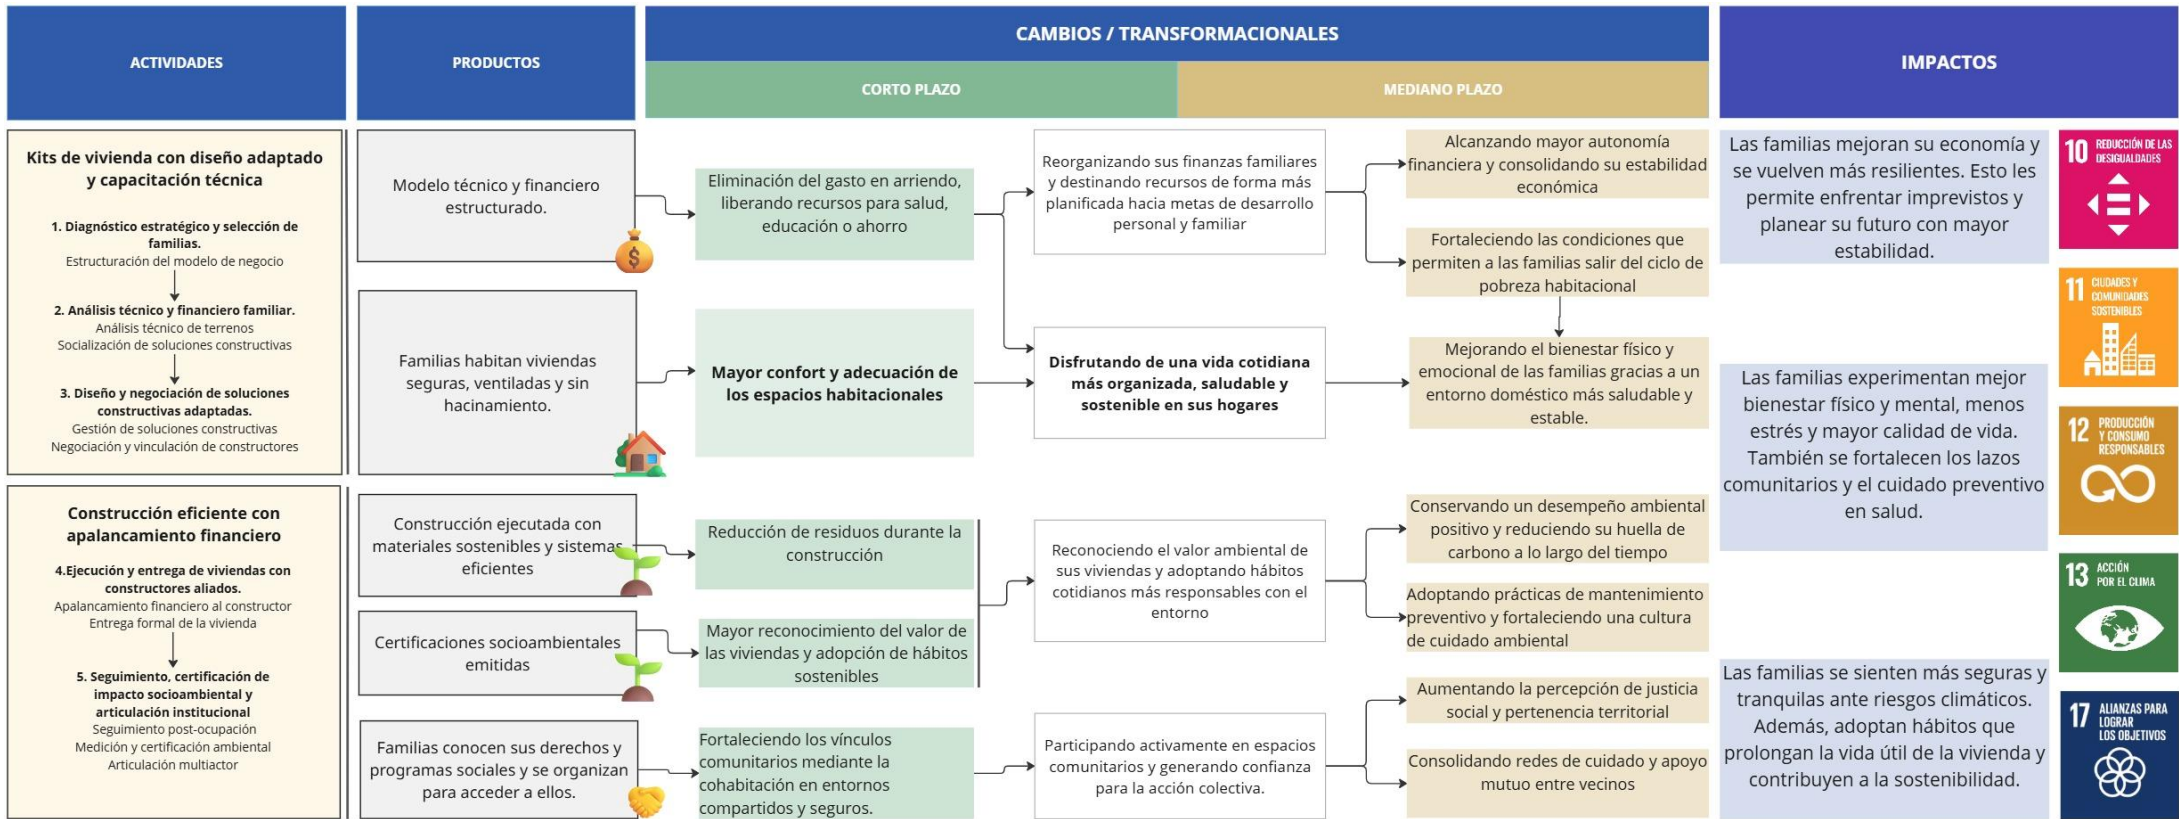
ACTIVIDADES

PRODUCTOS

CAMBIOS / TRANSFORMACIONALES

CORTO PLAZO

MEDIANO PLAZO

IMPACTOS

Kits de vivienda con diseño adaptado y capacitación técnica

1. Diagnóstico estratégico y selección de familias.
Estructuración del modelo de negocio

2. Análisis técnico y financiero familiar.
Análisis técnico de terrenos
Socialización de soluciones constructivas

3. Diseño y negociación de soluciones constructivas adaptadas.
Gestión de soluciones constructivas
Negociación y vinculación de constructores

Construcción eficiente con apalancamiento financiero

4.Ejecución y entrega de viviendas con constructores aliados.
Apalancamiento financiero al constructor
Entrega formal de la vivienda

5. Seguimiento, certificación de impacto socioambiental y articulación institucional
Seguimiento post-ocupación
Medición y certificación ambiental
Articulación multiactor

Modelo técnico y financiero estructurado.

Familias habitan viviendas seguras, ventiladas y sin hacinamiento.

Construcción ejecutada con materiales sostenibles y sistemas eficientes

Certificaciones socioambientales emitidas

Familias conocen sus derechos y programas sociales y se organizan para acceder a ellos.

Eliminación del gasto en arriendo, liberando recursos para salud, educación o ahorro

Mayor confort y adecuación de los espacios habitacionales

Reducción de residuos durante la construcción

Mayor reconocimiento del valor de las viviendas y adopción de hábitos sostenibles

Fortaleciendo los vínculos comunitarios mediante la cohabitación en entornos compartidos y seguros.

Reorganizando sus finanzas familiares y destinando recursos de forma más planificada hacia metas de desarrollo personal y familiar

Disfrutando de una vida cotidiana más organizada, saludable y sostenible en sus hogares

Reconociendo el valor ambiental de sus viviendas y adoptando hábitos cotidianos más responsables con el entorno

Participando activamente en espacios comunitarios y generando confianza para la acción colectiva.

Alcanzando mayor autonomía financiera y consolidando su estabilidad económica

Fortaleciendo las condiciones que permiten a las familias salir del ciclo de pobreza habitacional

Mejorando el bienestar físico y emocional de las familias gracias a un entorno doméstico más saludable y estable.

Conservando un desempeño ambiental positivo y reduciendo su huella de carbono a lo largo del tiempo

Adoptando prácticas de mantenimiento preventivo y fortaleciendo una cultura de cuidado ambiental

Aumentando la percepción de justicia social y pertenencia territorial

Consolidando redes de cuidado y apoyo mutuo entre vecinos

Las familias mejoran su economía y se vuelven más resilientes. Esto les permite enfrentar imprevistos y planear su futuro con mayor estabilidad.

Las familias experimentan mejor bienestar físico y mental, menos estrés y mayor calidad de vida. También se fortalecen los lazos comunitarios y el cuidado preventivo en salud.

Las familias se sienten más seguras y tranquilas ante riesgos climáticos. Además, adoptan hábitos que prolongan la vida útil de la vivienda y contribuyen a la sostenibilidad.

10 REDUCCIÓN DE LAS DESIGUALDADES

11 CIUDADES Y COMUNIDADES SOSTENIBLES

12 PRODUCCIÓN Y CONSUMO RESPONSABLES

13 ACCIÓN POR EL CLIMA

17 ALIANZAS PARA LOGRAR LOS OBJETIVOS